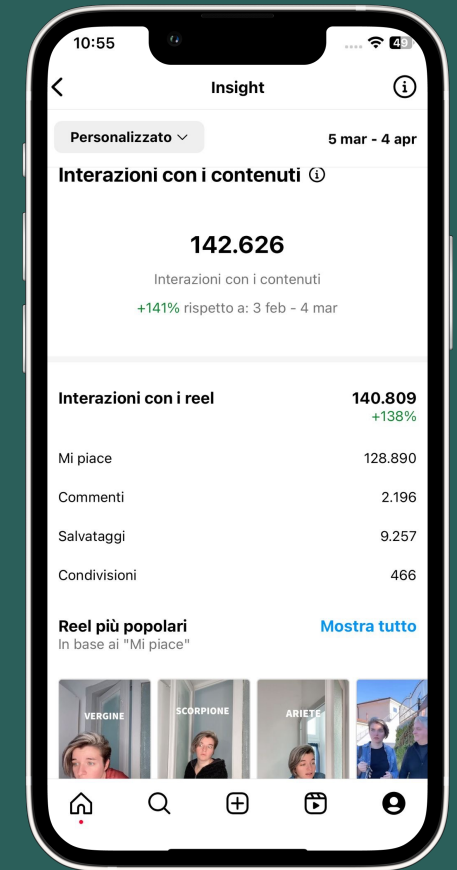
10:55 49

Insight

Personalizzato

5 mar - 4 apr

Interazioni con i contenuti

142.626

Interazioni con i contenuti

+141% rispetto a: 3 feb - 4 mar

| Interazioni con i reel | 140.809 +138% |
|---|---|
| Mi piace | 128.890 |
| Commenti | 2.196 |
| Salvataggi | 9.257 |
| Condivisioni | 466 |

Reel più popolari

Mostra tutto

In base ai "Mi piace"

VERGINE

SCORPIONE

ARIETE